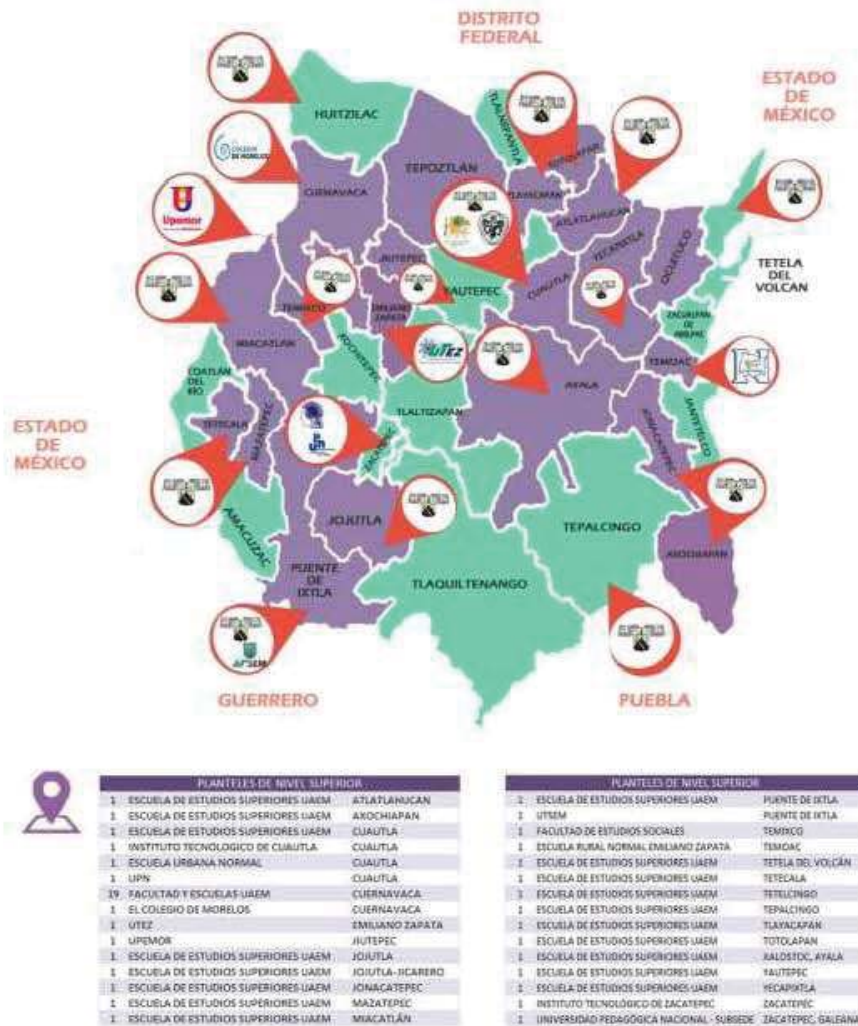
DISTRITO FEDERAL

ESTADO DE MÉXICO

HUITZILAC

TLALNEPANTLA

TOTOLAPAN

TEPOZTLAN

TLAYACAPAN

CUERNAVACA

ATLATLAHUCAN

YECAPIXTLA

OCUITUCO

TETELA DEL VOLCAN

JIUTEPEC

TEMIXCO

EMILIANO ZAPATA

YAUTEPEC

CUAUTLA

ZACUALPAN DE AMILPAS

MIACATLAN

XOCHITEPEC

TEMOAC

COATLÁN DEL RÍO

AYALA

JANTETELCO

TETECALA

MAZATEPEC

TLALTIZAPAN

JONACATEPEC

ZACATEPEC

ESTADO DE MÉXICO

JOJUTLA

TEPALCINGO

AXOCHIAPAN

AMACUZAC

PUENTE DE IXTLA

TLAQUILTENANGO

GUERRERO

PUEBLA

EL COLEGIO DE MORELOS

Upemor

UTEZ

| PLANTELES DE NIVEL SUPERIOR | | |
|---|---|---|
| 1 | ESCUELA DE ESTUDIOS SUPERIORES UAEM | ATLATLAHUCAN |
| 1 | ESCUELA DE ESTUDIOS SUPERIORES UAEM | AXOCHIAPAN |
| 1 | ESCUELA DE ESTUDIOS SUPERIORES UAEM | CUAUTLA |
| 1 | INSTITUTO TECNOLOGICO DE CUAUTLA | CUAUTLA |
| 1 | ESCUELA URBANA NORMAL | CUAUTLA |
| 1 | UPN | CUAUTLA |
| 19 | FACULTAD Y ESCUELAS UAEM | CUERNAVACA |
| 1 | EL COLEGIO DE MORELOS | CUERNAVACA |
| 1 | UTEZ | EMILIANO ZAPATA |
| 1 | UPEMOR | JIUTEPEC |
| 1 | ESCUELA DE ESTUDIOS SUPERIORES UAEM | JOJUTLA |
| 1 | ESCUELA DE ESTUDIOS SUPERIORES UAEM | JOJUTLA-JICARERO |
| 1 | ESCUELA DE ESTUDIOS SUPERIORES UAEM | JONACATEPEC |
| 1 | ESCUELA DE ESTUDIOS SUPERIORES UAEM | MAZATEPEC |
| 1 | ESCUELA DE ESTUDIOS SUPERIORES UAEM | MIACATLÁN |

| PLANTELES DE NIVEL SUPERIOR | | |
|---|---|---|
| 1 | ESCUELA DE ESTUDIOS SUPERIORES UAEM | PUENTE DE IXTLA |
| 1 | UTSEM | PUENTE DE IXTLA |
| 1 | FACULTAD DE ESTUDIOS SOCIALES | TEMIXCO |
| 1 | ESCUELA RURAL NORMAL EMILIANO ZAPATA | TEMOAC |
| 1 | ESCUELA DE ESTUDIOS SUPERIORES UAEM | TETELA DEL VOLCÁN |
| 1 | ESCUELA DE ESTUDIOS SUPERIORES UAEM | TETECALA |
| 1 | ESCUELA DE ESTUDIOS SUPERIORES UAEM | TETELCINGO |
| 1 | ESCUELA DE ESTUDIOS SUPERIORES UAEM | TEPALCINGO |
| 1 | ESCUELA DE ESTUDIOS SUPERIORES UAEM | TLAYACAPAN |
| 1 | ESCUELA DE ESTUDIOS SUPERIORES UAEM | TOTOLAPAN |
| 1 | ESCUELA DE ESTUDIOS SUPERIORES UAEM | XALOSTOC, AYALA |
| 1 | ESCUELA DE ESTUDIOS SUPERIORES UAEM | YAUTEPEC |
| 1 | ESCUELA DE ESTUDIOS SUPERIORES UAEM | YECAPIXTLA |
| 1 | INSTITUTO TECNOLÓGICO DE ZACATEPEC | ZACATEPEC |
| 1 | UNIVERSIDAD PEDAGÓGICA NACIONAL - SUBSEDE | ZACATEPEC, GALEANA |